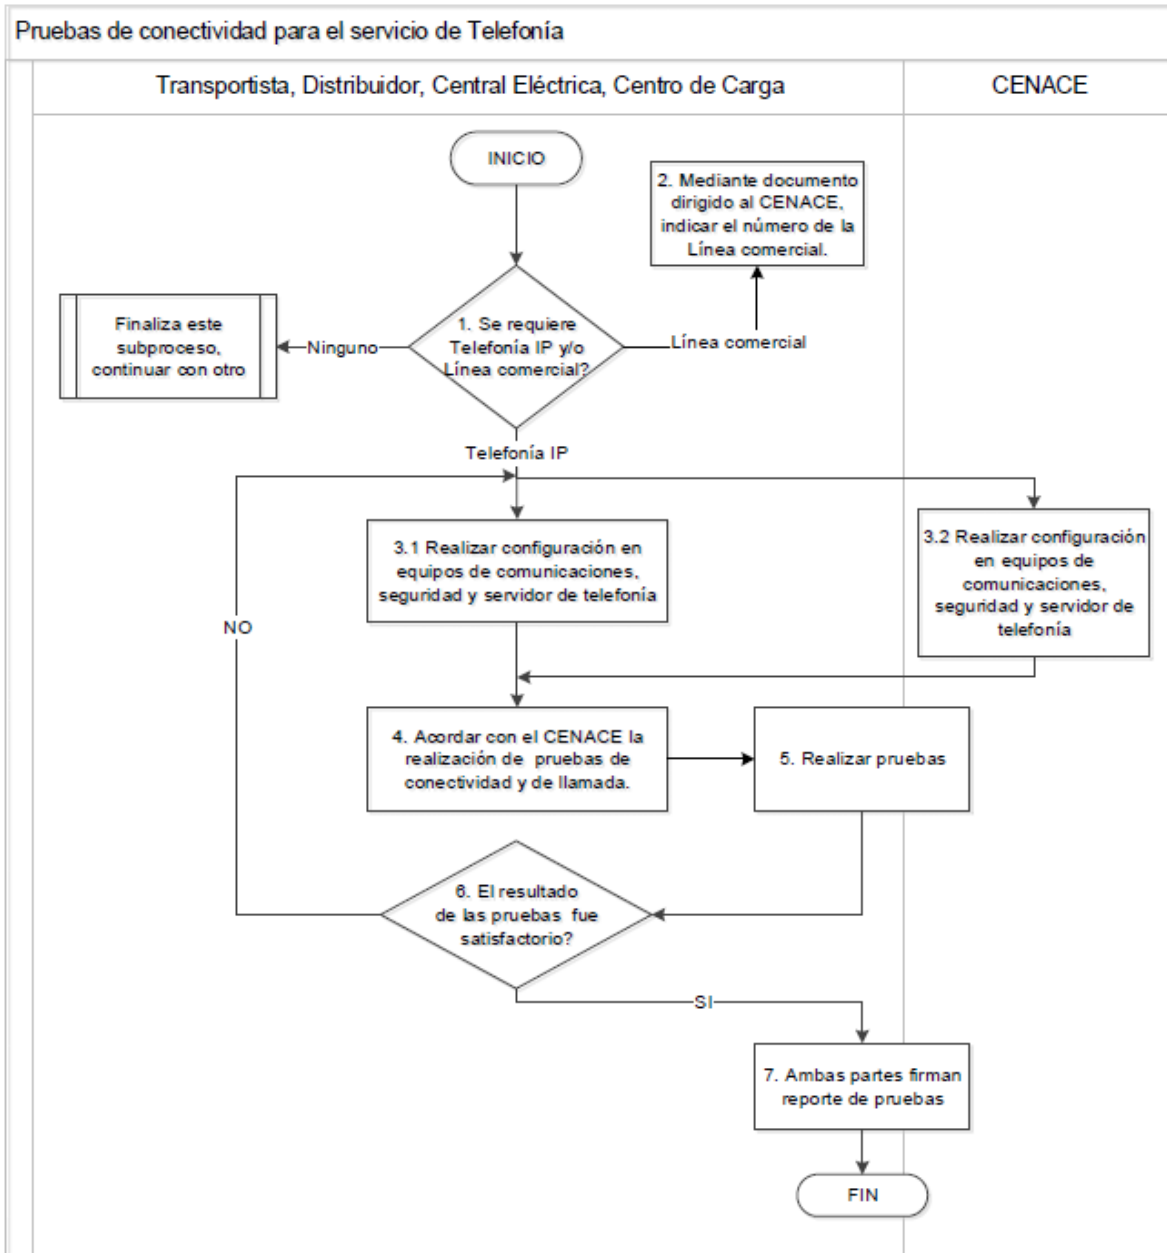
Pruebas de conectividad para el servicio de Telefonía

Transportista, Distribuidor, Central Eléctrica, Centro de Carga

CENACE

INICIO

2. Mediante documento dirigido al CENACE, indicar el número de la Línea comercial.

Finaliza este subproceso, continuar con otro

Ninguno

1. Se requiere Telefonía IP y/o Línea comercial?

Línea comercial

Telefonía IP

3.1 Realizar configuración en equipos de comunicaciones, seguridad y servidor de telefonía

3.2 Realizar configuración en equipos de comunicaciones, seguridad y servidor de telefonía

NO

4. Acordar con el CENACE la realización de pruebas de conectividad y de llamada.

5. Realizar pruebas

6. El resultado de las pruebas fue satisfactorio?

SI

7. Ambas partes firman reporte de pruebas

FIN